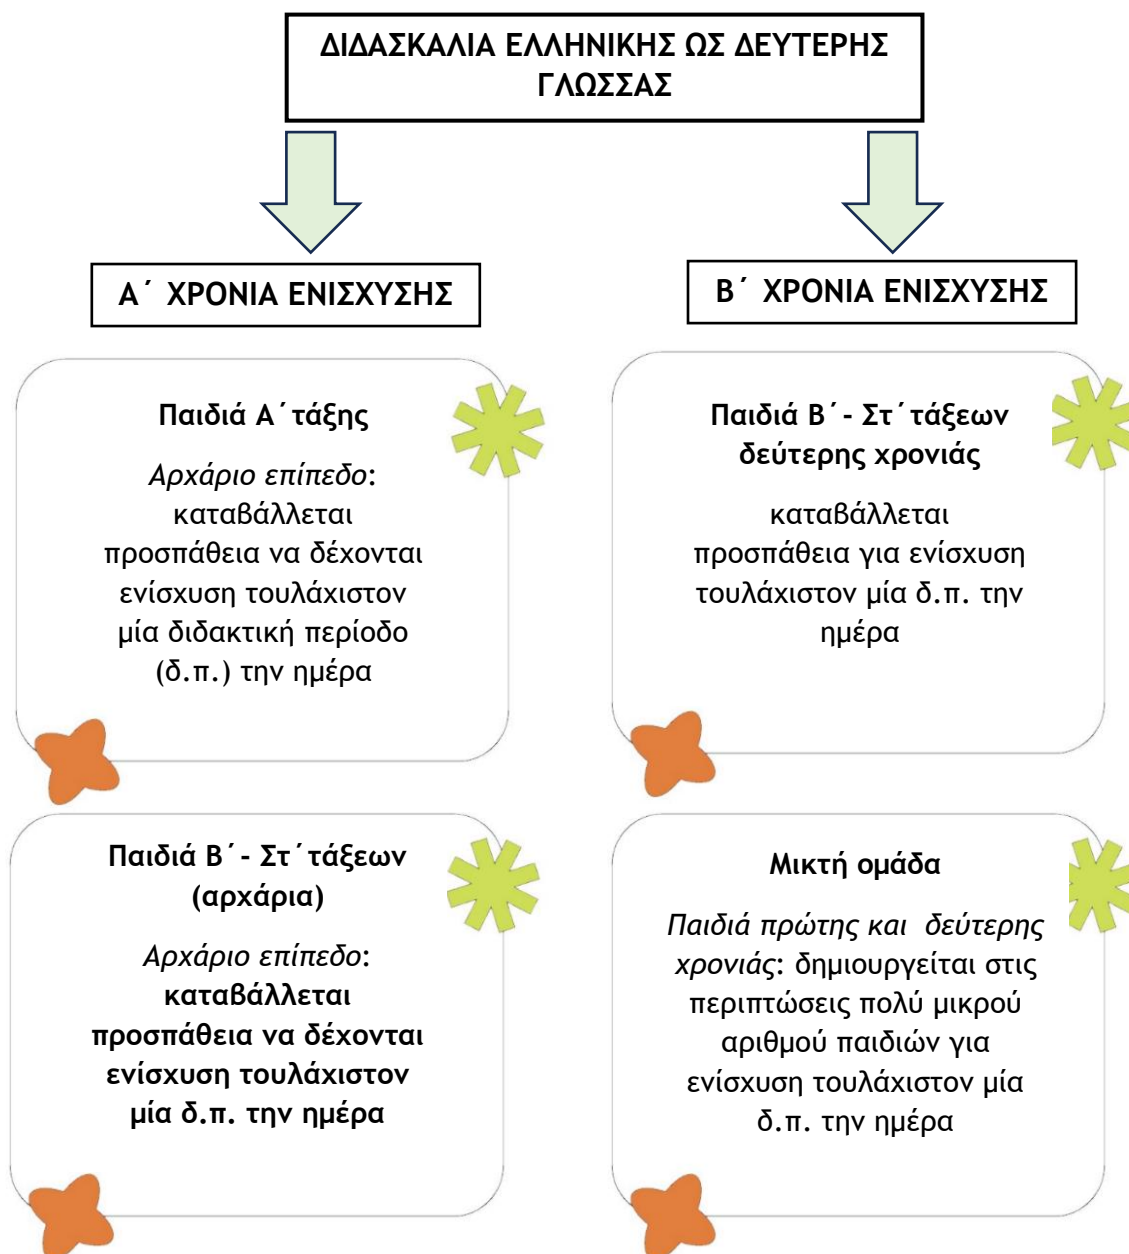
ΔΙΔΑΣΚΑΛΙΑ ΕΛΛΗΝΙΚΗΣ ΩΣ ΔΕΥΤΕΡΗΣ ΓΛΩΣΣΑΣ

Α΄ ΧΡΟΝΙΑ ΕΝΙΣΧΥΣΗΣ

Β΄ ΧΡΟΝΙΑ ΕΝΙΣΧΥΣΗΣ

Παιδιά Α΄τάξης

Αρχάριο επίπεδο: καταβάλλεται προσπάθεια να δέχονται ενίσχυση τουλάχιστον μία διδακτική περίοδο (δ.π.) την ημέρα

Παιδιά Β΄- Στ΄τάξεων δεύτερης χρονιάς

καταβάλλεται προσπάθεια για ενίσχυση τουλάχιστον μία δ.π. την ημέρα

Παιδιά Β΄- Στ΄τάξεων (αρχάρια)

Αρχάριο επίπεδο: καταβάλλεται προσπάθεια να δέχονται ενίσχυση τουλάχιστον μία δ.π. την ημέρα

Μικτή ομάδα

Παιδιά πρώτης και δεύτερης χρονιάς: δημιουργείται στις περιπτώσεις πολύ μικρού αριθμού παιδιών για ενίσχυση τουλάχιστον μία δ.π. την ημέρα